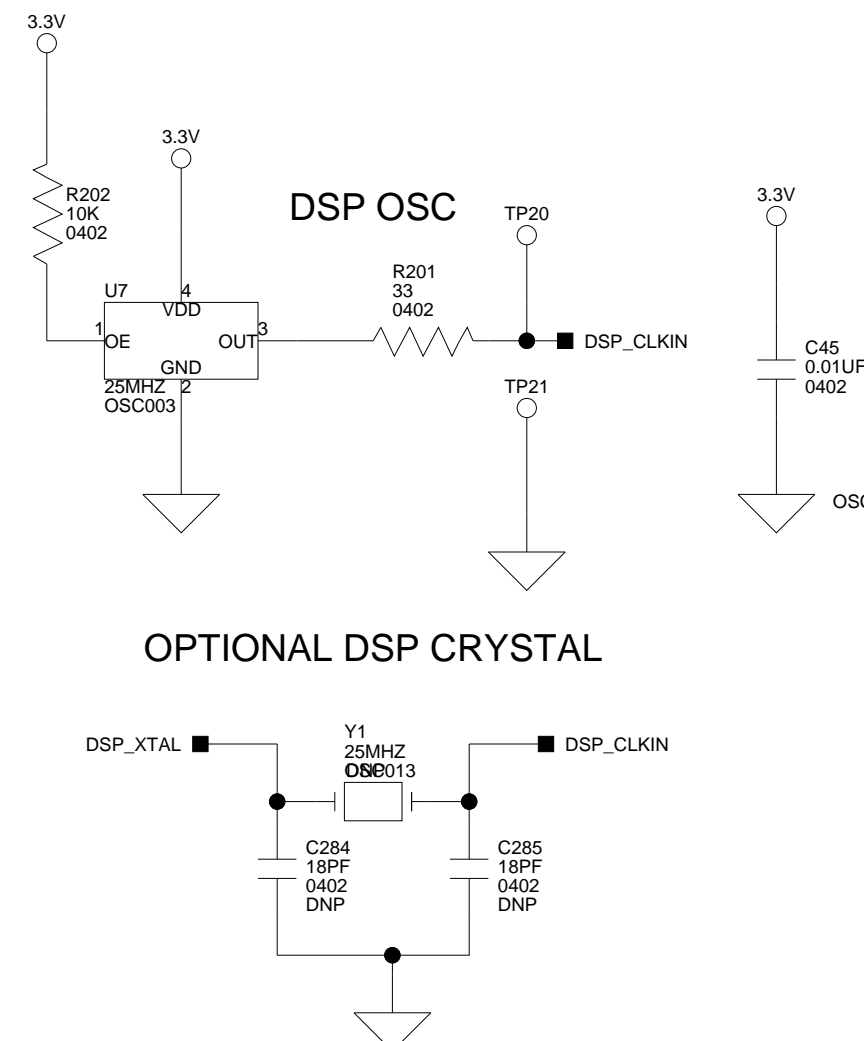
3.3V

R202
10K
0402

3.3V

DSP OSC

TP20

3.3V

U7
4
VDD
1
OE
OUT
3
GND
25MHZ
2
OSC003

R201
33
0402

DSP_CLKIN

TP21

C45
0.01UF
0402

OSC

OPTIONAL DSP CRYSTAL

DSP_XTAL

Y1
25MHZ
OSC013
DNP

DSP_CLKIN

C284
18PF
0402
DNP

C285
18PF
0402
DNP